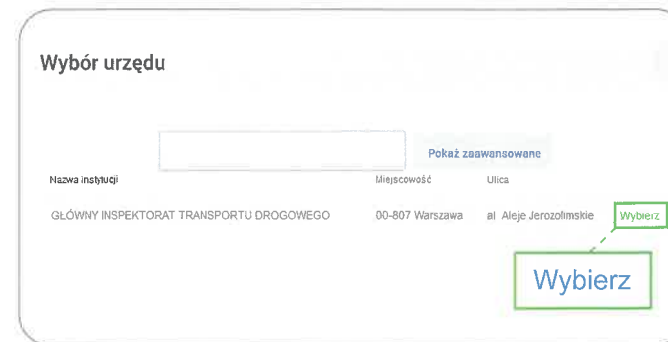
Wybór urzędu

Pokaż zaawansowane

| Nazwa instytucji | Miejscowość | Ulica | |
|---|---|---|---|
| GŁÓWNY INSPEKTORAT TRANSPORTU DROGOWEGO | 00-807 Warszawa | al. Aleje Jerozolimskie | Wybierz |

Wybierz